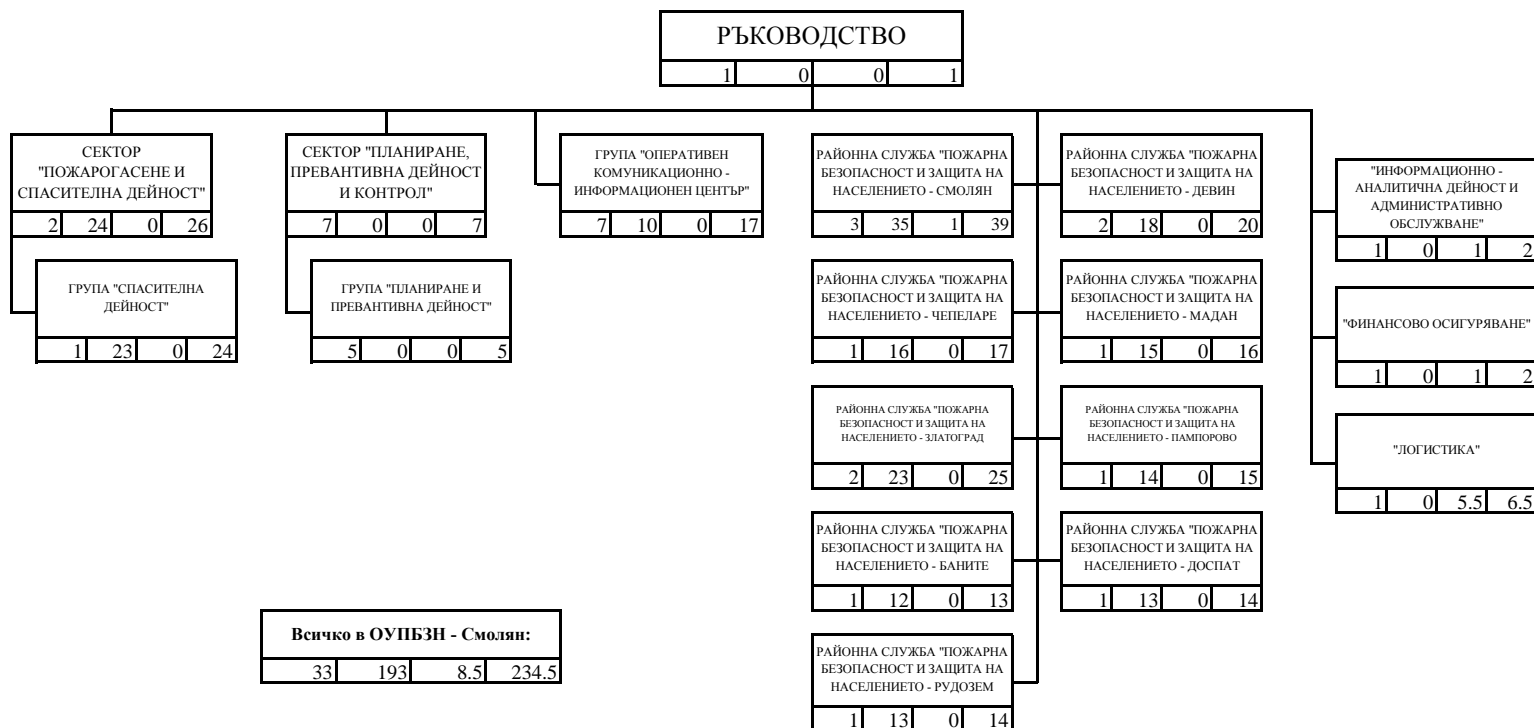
РЪКОВОДСТВО
| 1 | 0 | 0 | 1 |

СЕКТОР "ПОЖАРОГАСЕНЕ И СПАСИТЕЛНА ДЕЙНОСТ"
| 2 | 24 | 0 | 26 |

ГРУПА "СПАСИТЕЛНА ДЕЙНОСТ"
| 1 | 23 | 0 | 24 |

СЕКТОР "ПЛАНИРАНЕ, ПРЕВАНТИВНА ДЕЙНОСТ И КОНТРОЛ"
| 7 | 0 | 0 | 7 |

ГРУПА "ПЛАНИРАНЕ И ПРЕВАНТИВНА ДЕЙНОСТ"
| 5 | 0 | 0 | 5 |

ГРУПА "ОПЕРАТИВЕН КОМУНИКАЦИОННО - ИНФОРМАЦИОНЕН ЦЕНТЪР"
| 7 | 10 | 0 | 17 |

РАЙОННА СЛУЖБА "ПОЖАРНА БЕЗОПАСНОСТ И ЗАЩИТА НА НАСЕЛЕНИЕТО - СМОЛЯН
| 3 | 35 | 1 | 39 |

РАЙОННА СЛУЖБА "ПОЖАРНА БЕЗОПАСНОСТ И ЗАЩИТА НА НАСЕЛЕНИЕТО - ЧЕПЕЛАРЕ
| 1 | 16 | 0 | 17 |

РАЙОННА СЛУЖБА "ПОЖАРНА БЕЗОПАСНОСТ И ЗАЩИТА НА НАСЕЛЕНИЕТО - ЗЛАТОГРАД
| 2 | 23 | 0 | 25 |

РАЙОННА СЛУЖБА "ПОЖАРНА БЕЗОПАСНОСТ И ЗАЩИТА НА НАСЕЛЕНИЕТО - БАНИТЕ
| 1 | 12 | 0 | 13 |

РАЙОННА СЛУЖБА "ПОЖАРНА БЕЗОПАСНОСТ И ЗАЩИТА НА НАСЕЛЕНИЕТО - РУДОЗЕМ
| 1 | 13 | 0 | 14 |

РАЙОННА СЛУЖБА "ПОЖАРНА БЕЗОПАСНОСТ И ЗАЩИТА НА НАСЕЛЕНИЕТО - ДЕВИН
| 2 | 18 | 0 | 20 |

РАЙОННА СЛУЖБА "ПОЖАРНА БЕЗОПАСНОСТ И ЗАЩИТА НА НАСЕЛЕНИЕТО - МАДАН
| 1 | 15 | 0 | 16 |

РАЙОННА СЛУЖБА "ПОЖАРНА БЕЗОПАСНОСТ И ЗАЩИТА НА НАСЕЛЕНИЕТО - ПАМПОРОВО
| 1 | 14 | 0 | 15 |

РАЙОННА СЛУЖБА "ПОЖАРНА БЕЗОПАСНОСТ И ЗАЩИТА НА НАСЕЛЕНИЕТО - ДОСПАТ
| 1 | 13 | 0 | 14 |

"ИНФОРМАЦИОННО - АНАЛИТИЧНА ДЕЙНОСТ И АДМИНИСТРАТИВНО ОБСЛУЖВАНЕ"
| 1 | 0 | 1 | 2 |

"ФИНАНСОВО ОСИГУРЯВАНЕ"
| 1 | 0 | 1 | 2 |

"ЛОГИСТИКА"
| 1 | 0 | 5.5 | 6.5 |

Всичко в ОУПБЗН - Смолян:
| 33 | 193 | 8.5 | 234.5 |